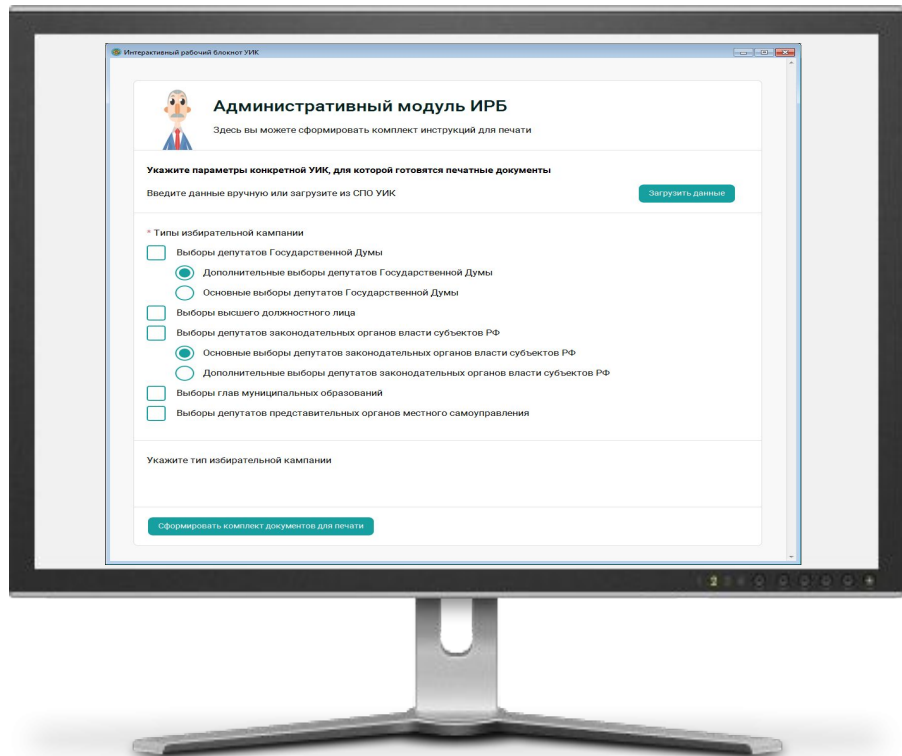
Интерактивный рабочий блокнот УИК

Административный модуль ИРБ

Здесь вы можете сформировать комплект инструкций для печати

Укажите параметры конкретной УИК, для которой готовятся печатные документы

Введите данные вручную или загрузите из СПО УИК

Загрузить данные

* Типы избирательной кампании

Выборы депутатов Государственной Думы

Дополнительные выборы депутатов Государственной Думы

Основные выборы депутатов Государственной Думы

Выборы высшего должностного лица

Выборы депутатов законодательных органов власти субъектов РФ

Основные выборы депутатов законодательных органов власти субъектов РФ

Дополнительные выборы депутатов законодательных органов власти субъектов РФ

Выборы глав муниципальных образований

Выборы депутатов представительных органов местного самоуправления

Укажите тип избирательной кампании

Сформировать комплект документов для печати